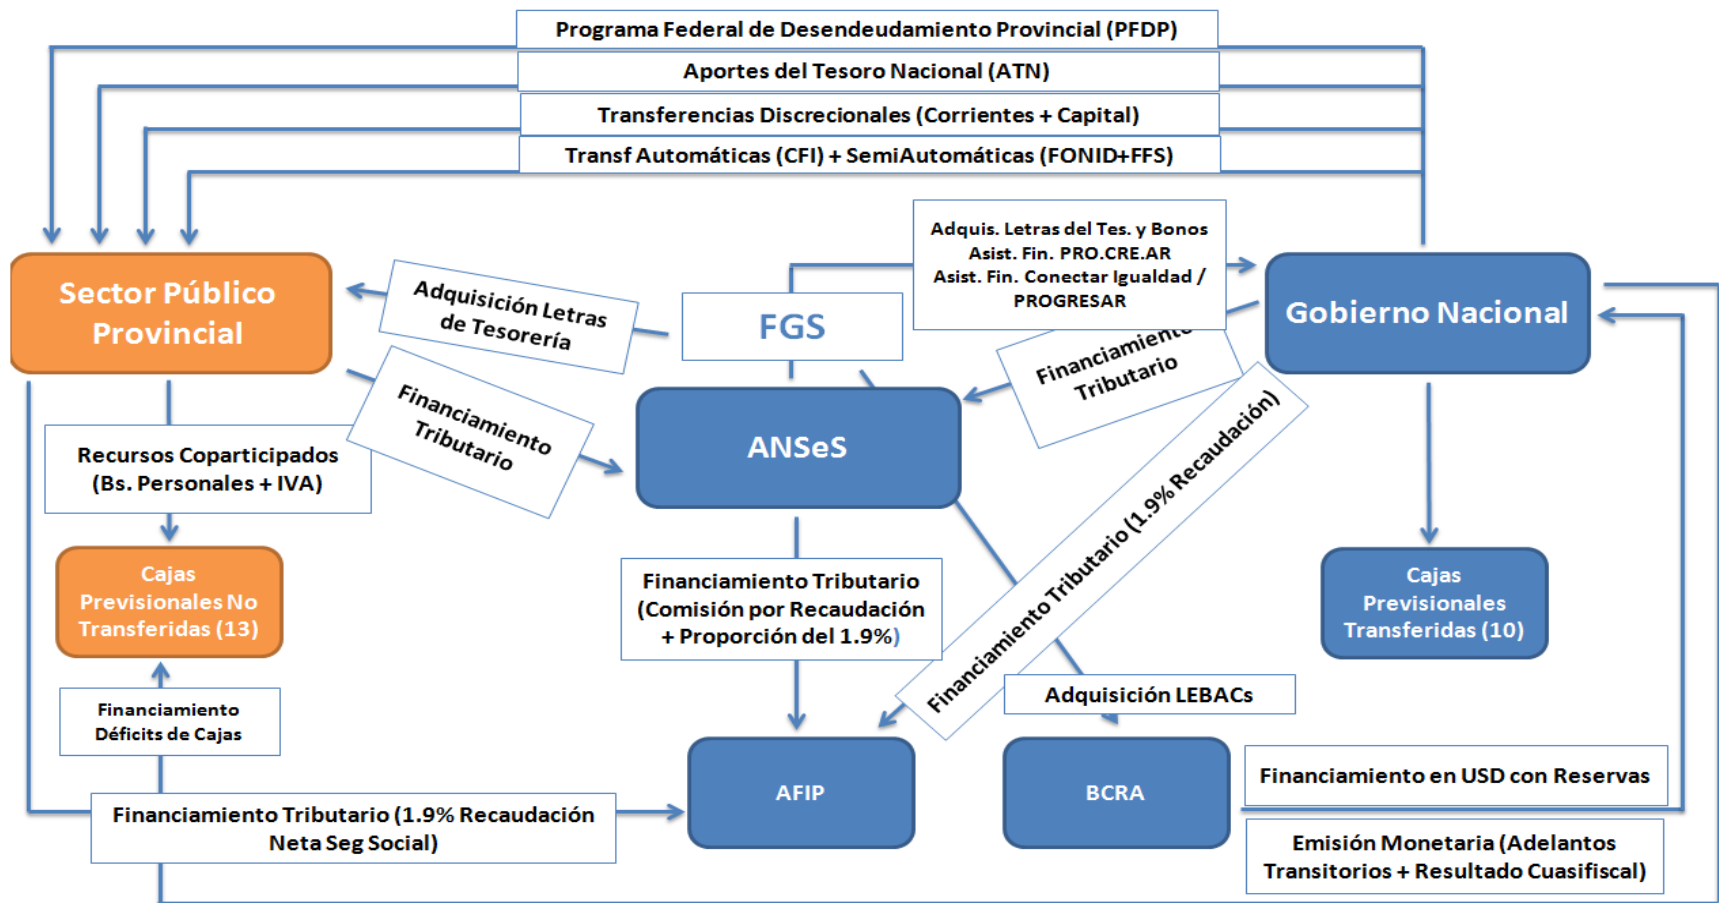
Programa Federal de Desendeudamiento Provincial (PFDP)

Aportes del Tesoro Nacional (ATN)

Transferencias Discrecionales (Corrientes + Capital)

Transf Automáticas (CFI) + SemiAutomáticas (FONID+FFS)

Adquis. Letras del Tes. y Bonos
Asist. Fin. PRO.CRE.AR
Asist. Fin. Conectar Igualdad / PROGRESAR

Sector Público Provincial

Adquisición Letras de Tesorería

FGS

Gobierno Nacional

Financiamiento Tributario

Financiamiento Tributario

ANSeS

Recursos Coparticipados (Bs. Personales + IVA)

Financiamiento Tributario (1.9% Recaudación)

Cajas Previsionales No Transferidas (13)

Financiamiento Tributario (Comisión por Recaudación + Proporción del 1.9%)

Cajas Previsionales Transferidas (10)

Adquisición LEBACs

Financiamiento Déficits de Cajas

AFIP

BCRA

Financiamiento en USD con Reservas

Financiamiento Tributario (1.9% Recaudación Neta Seg Social)

Emisión Monetaria (Adelantos Transitorios + Resultado Cuasifiscal)